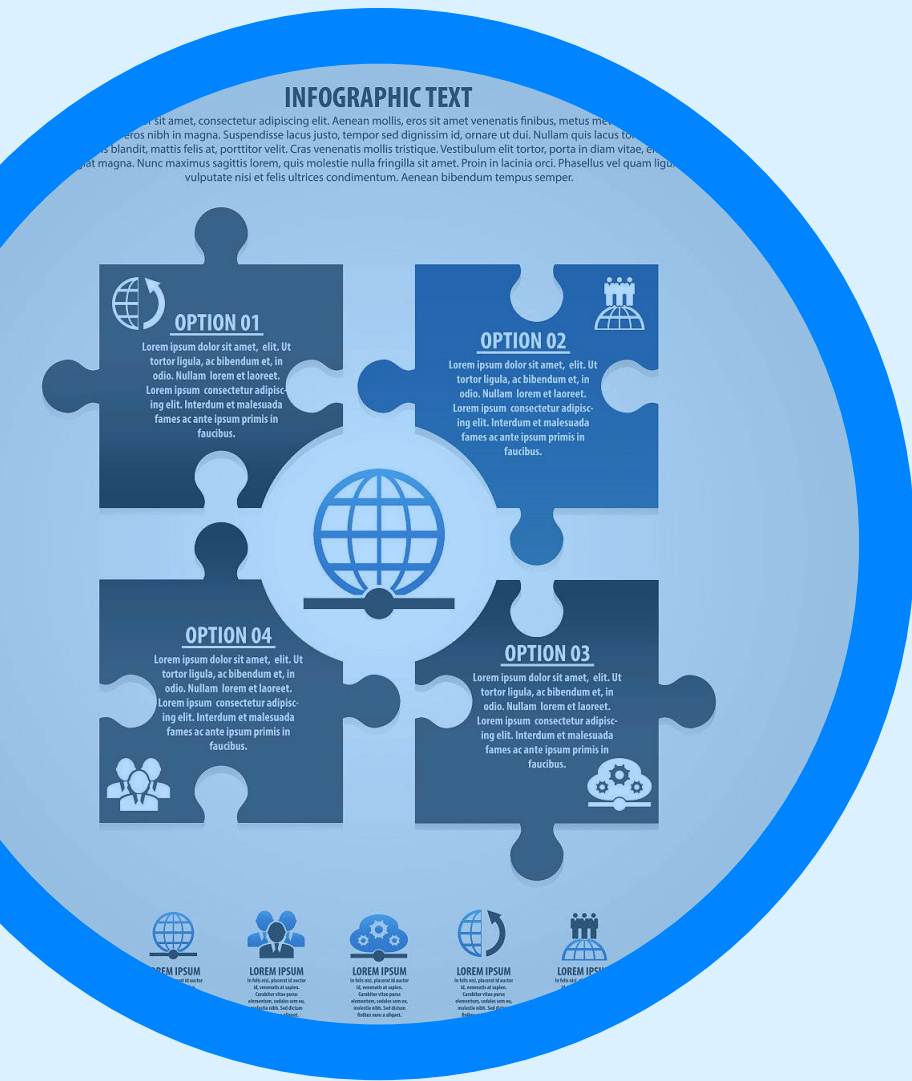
INFOGRAPHIC TEXT

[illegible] sit amet, consectetur adipiscing elit. Aenean mollis, eros sit amet venenatis finibus, metus me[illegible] eros nibh in magna. Suspendisse lacus justo, tempor sed dignissim id, ornare ut dui. Nullam quis lacus to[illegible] blandit, mattis felis at, porttitor velit. Cras venenatis mollis tristique. Vestibulum elit tortor, porta in diam vitae, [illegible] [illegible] magna. Nunc maximus sagittis lorem, quis molestie nulla fringilla sit amet. Proin in lacinia orci. Phasellus vel quam ligu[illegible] vulputate nisi et felis ultrices condimentum. Aenean bibendum tempus semper.

OPTION 01
Lorem ipsum dolor sit amet, elit. Ut tortor ligula, ac bibendum et, in odio. Nullam lorem et laoreet. Lorem ipsum consectetur adipiscing elit. Interdum et malesuada fames ac ante ipsum primis in faucibus.

OPTION 02
Lorem ipsum dolor sit amet, elit. Ut tortor ligula, ac bibendum et, in odio. Nullam lorem et laoreet. Lorem ipsum consectetur adipiscing elit. Interdum et malesuada fames ac ante ipsum primis in faucibus.

OPTION 04
Lorem ipsum dolor sit amet, elit. Ut tortor ligula, ac bibendum et, in odio. Nullam lorem et laoreet. Lorem ipsum consectetur adipiscing elit. Interdum et malesuada fames ac ante ipsum primis in faucibus.

OPTION 03
Lorem ipsum dolor sit amet, elit. Ut tortor ligula, ac bibendum et, in odio. Nullam lorem et laoreet. Lorem ipsum consectetur adipiscing elit. Interdum et malesuada fames ac ante ipsum primis in faucibus.

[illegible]REM IPSUM
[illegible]

LOREM IPSUM
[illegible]

LOREM IPSUM
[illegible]

LOREM IPSUM
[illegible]

LOREM IPSU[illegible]
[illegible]